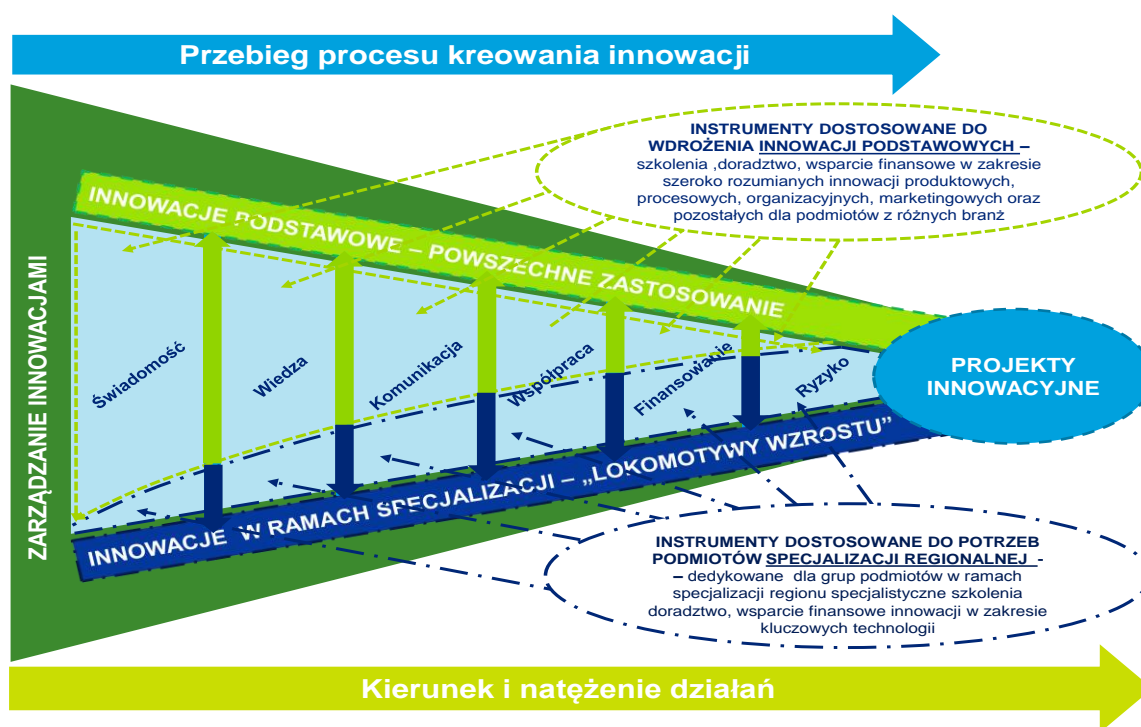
Przebieg procesu kreowania innowacji

INSTRUMENTY DOSTOSOWANE DO WDROŻENIA INNOWACJI PODSTAWOWYCH – szkolenia ,doradztwo, wsparcie finansowe w zakresie szeroko rozumianych innowacji produktowych, procesowych, organizacyjnych, marketingowych oraz pozostałych dla podmiotów z różnych branż

INNOWACJE PODSTAWOWE – POWSZECHNE ZASTOSOWANIE

ZARZĄDZANIE INNOWACJAMI

Świadomość

Wiedza

Komunikacja

Współpraca

Finansowanie

Ryzyko

PROJEKTY INNOWACYJNE

INNOWACJE W RAMACH SPECJALIZACJI – „LOKOMOTYWY WZROSTU"

INSTRUMENTY DOSTOSOWANE DO POTRZEB PODMIOTÓW SPECJALIZACJI REGIONALNEJ - – dedykowane dla grup podmiotów w ramach specjalizacji regionu specjalistyczne szkolenia doradztwo, wsparcie finansowe innowacji w zakresie kluczowych technologii

Kierunek i natężenie działań